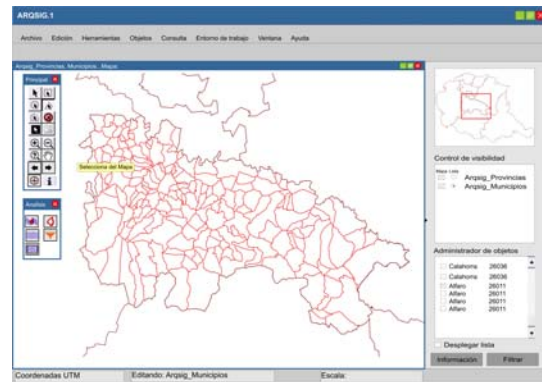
ARQSIG.1

Archivo Edición Herramientas Objetos Consulta Entorno de trabajo Ventana Ayuda

Arqsig_Provincias, Municipios, Mapa

Principal

Selecciona del Mapa

Analisis

Control de visibilidad

Mapa Lista

Arqsig_Provincias
Arqsig_Municipios

Administrador de objetos

| | |
|---|---|
| Calahorra | 26036 |
| Calahorra | 26036 |
| Alfaro | 26011 |
| Alfaro | 26011 |
| Alfaro | 26011 |
| Alfaro | 26011 |

Desplegar lista

Información Filtrar

Coordenadas UTM Editando: Arqsig_Municipios Escala: